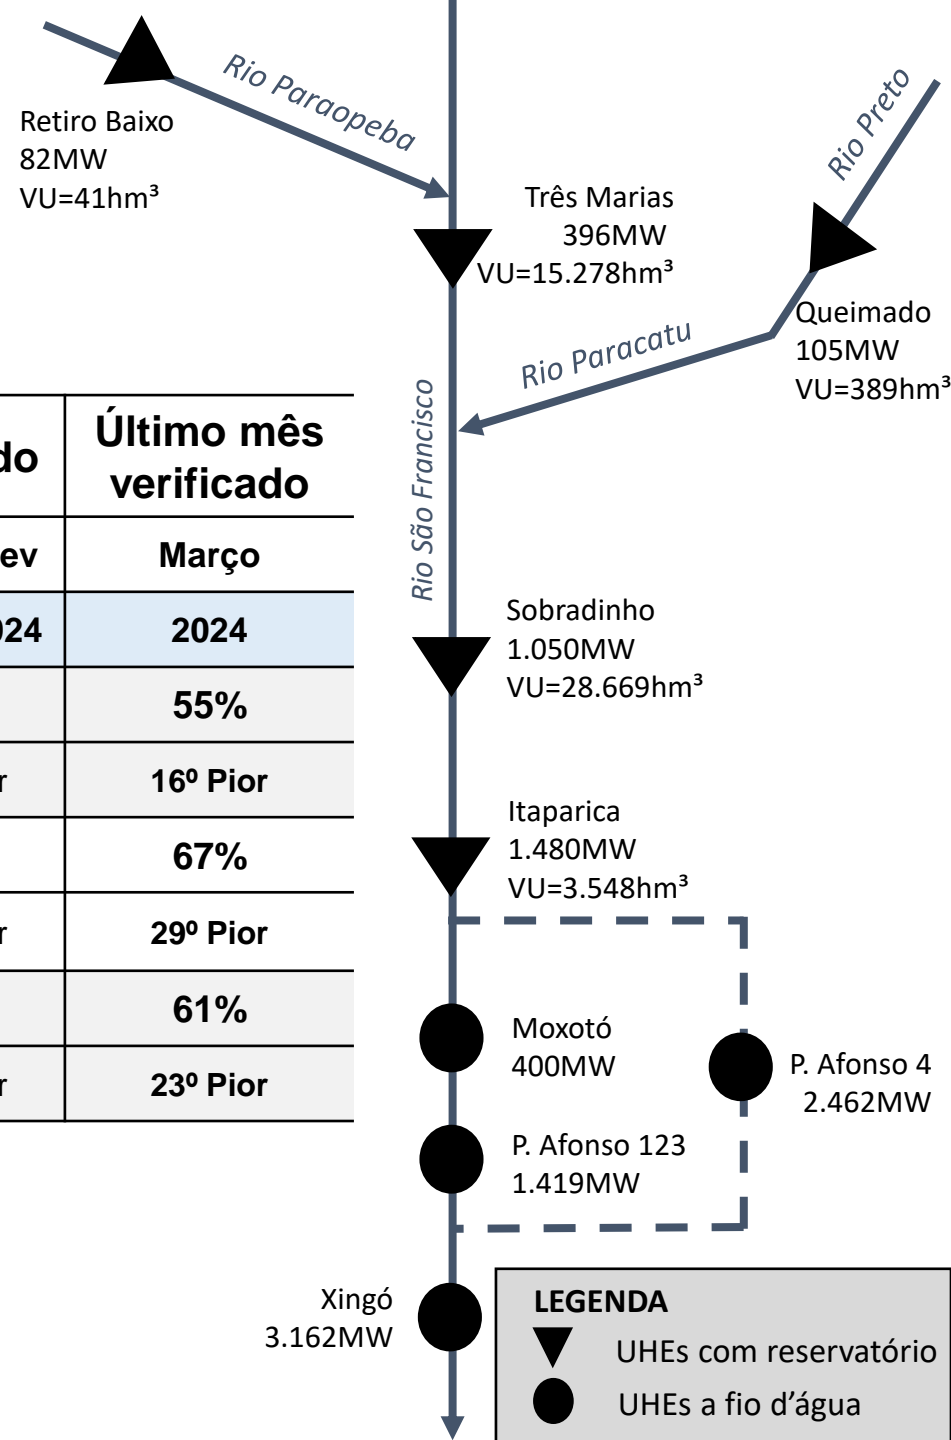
Rio Paraopeba

Retiro Baixo
82MW
VU=41hm³

Rio Preto

Três Marias
396MW
VU=15.278hm³

Queimado
105MW
VU=389hm³

Rio Paracatu

Rio São Francisco

| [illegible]do | Último mês verificado |
|---|---|
| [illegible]ev | Março |
| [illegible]024 | 2024 |
| | 55% |
| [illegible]r | 16º Pior |
| | 67% |
| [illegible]r | 29º Pior |
| | 61% |
| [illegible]r | 23º Pior |

Sobradinho
1.050MW
VU=28.669hm³

Itaparica
1.480MW
VU=3.548hm³

Moxotó
400MW

P. Afonso 4
2.462MW

P. Afonso 123
1.419MW

Xingó
3.162MW

LEGENDA
UHEs com reservatório
UHEs a fio d'água